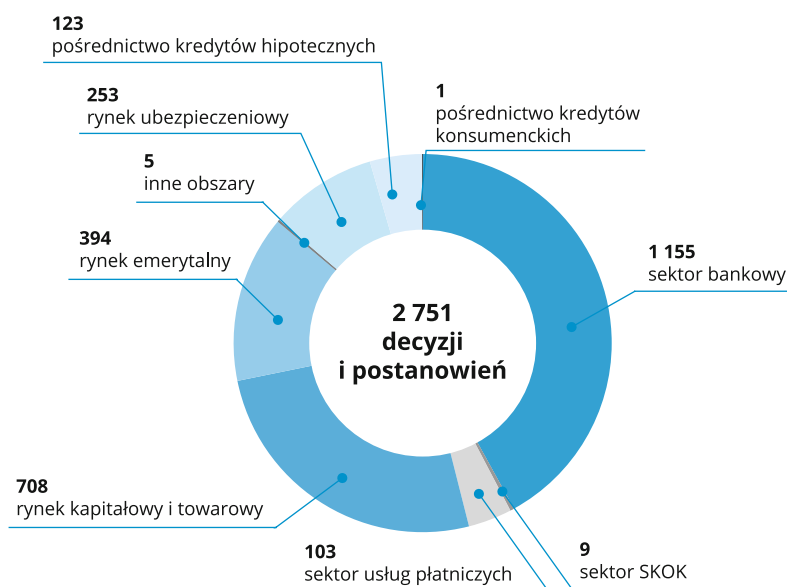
123
pośrednictwo kredytów hipotecznych

1
pośrednictwo kredytów konsumenckich

253
rynek ubezpieczeniowy

5
inne obszary

394
rynek emerytalny

1 155
sektor bankowy

2 751
decyzji
i postanowień

708
rynek kapitałowy i towarowy

103
sektor usług płatniczych

9
sektor SKOK